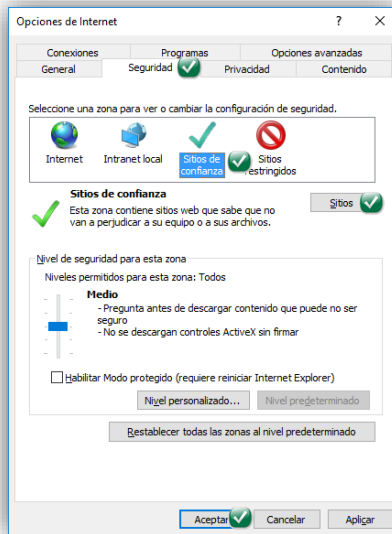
Opciones de Internet

?

Conexiones
Programas
Opciones avanzadas
General
Seguridad
Privacidad
Contenido

Seleccione una zona para ver o cambiar la configuración de seguridad.

Internet
Intranet local
Sitios de confianza
Sitios restringidos

Sitios de confianza
Esta zona contiene sitios web que sabe que no van a perjudicar a su equipo o a sus archivos.

Sitios

Nivel de seguridad para esta zona
Niveles permitidos para esta zona: Todos

Medio
- Pregunta antes de descargar contenido que puede no ser seguro
- No se descargan controles ActiveX sin firmar

Habilitar Modo protegido (requiere reiniciar Internet Explorer)

Nivel personalizado...
Nivel predeterminado

Restablecer todas las zonas al nivel predeterminado

Aceptar
Cancelar
Aplicar